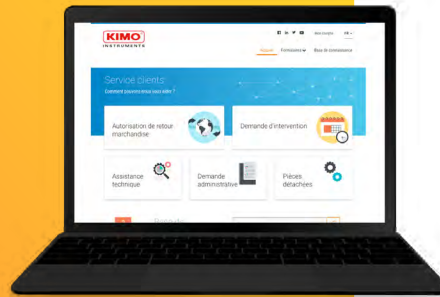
KIMO
INSTRUMENTS

Nous tenons FR

Accueil Formations Base de connaissance

Service clients
Comment pouvons-nous vous aider ?

Autorisation de retour marchandise

Demande d'intervention

Assistance technique

Demande administrative

Pièces détachées

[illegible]